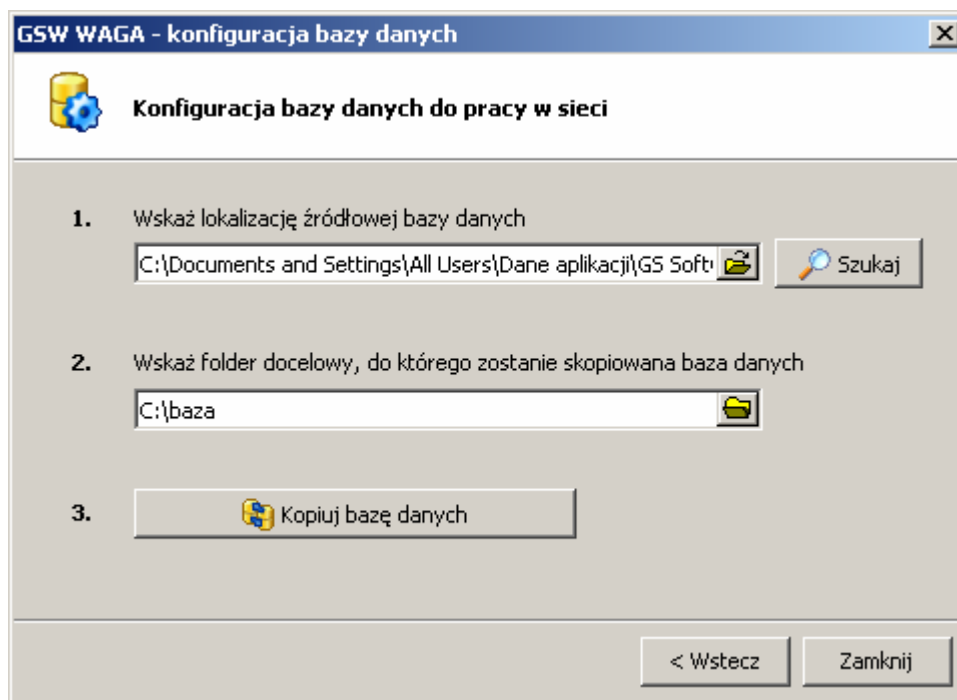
GSW WAGA - konfiguracja bazy danych

Konfiguracja bazy danych do pracy w sieci

1. Wskaż lokalizację źródłowej bazy danych

C:\Documents and Settings\All Users\Dane aplikacji\GS Soft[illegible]

Szukaj

2. Wskaż folder docelowy, do którego zostanie skopiowana baza danych

C:\baza

3. Kopiuj bazę danych

< Wstecz

Zamknij